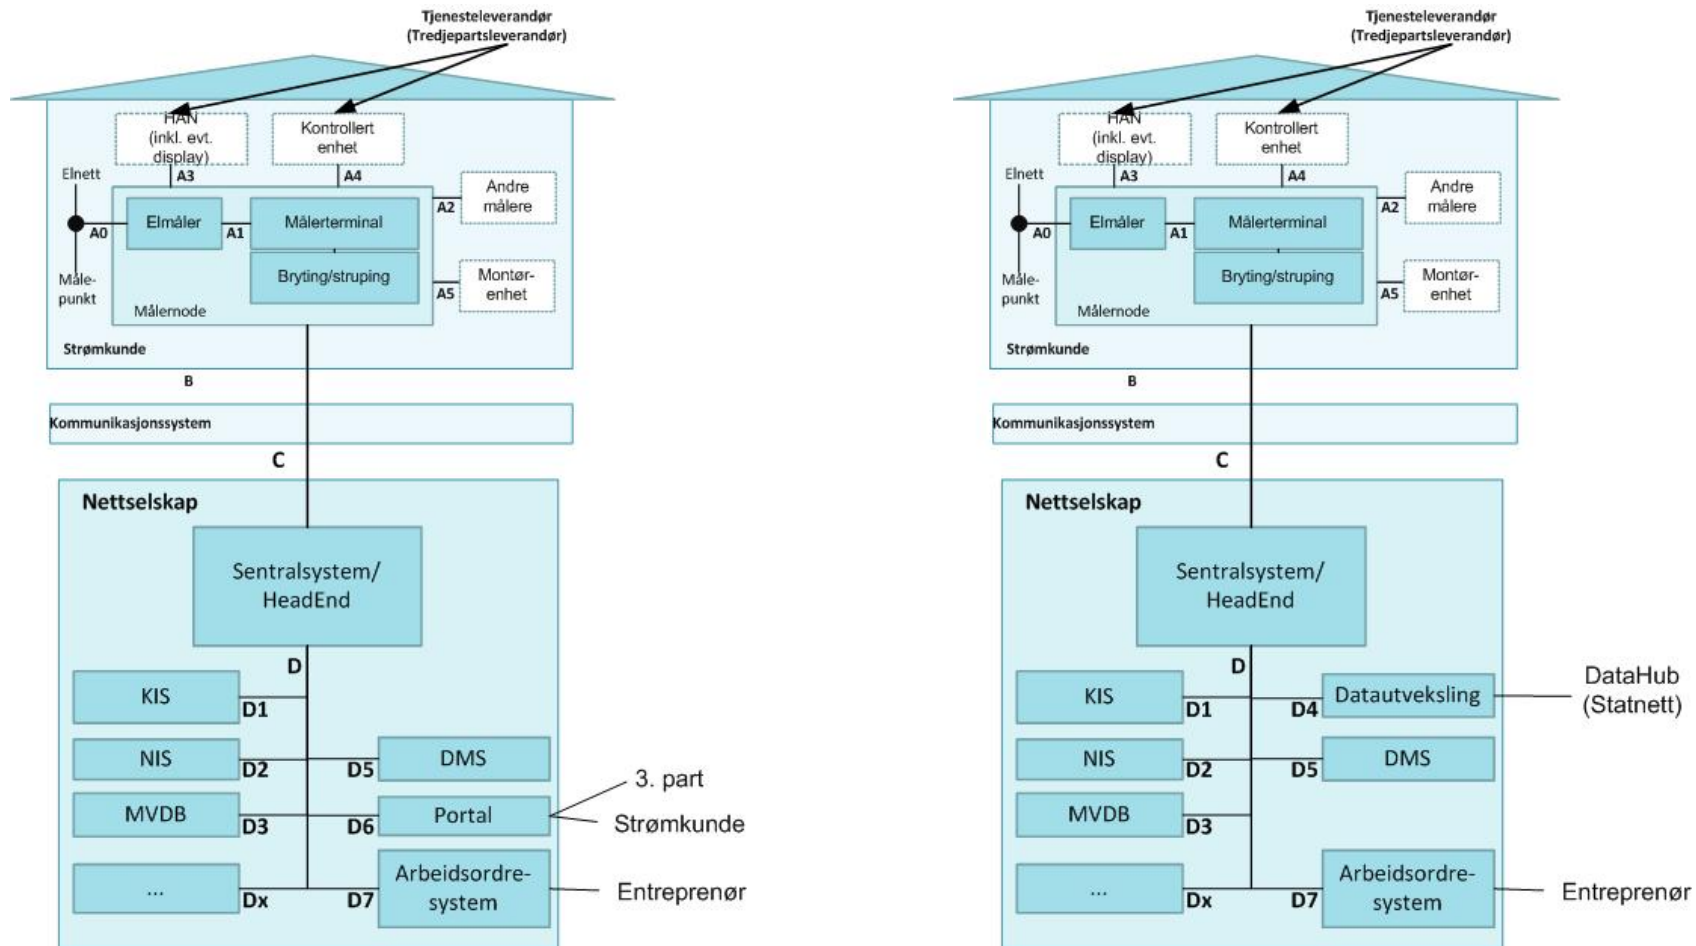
Tjenesteleverandør
(Tredjepartsleverandør)

HAN
(inkl. evt.
display)

Kontrollert
enhet

Elnett

A3

A4

Andre
målere

A2

A0

Elmåler

A1

Målerterminal

Bryting/struping

Måle-
punkt

Montør-
enhet

A5

Målernode

Strømkunde

B

Kommunikasjonssystem

C

Nettselskap

Sentralsystem/
HeadEnd

D

KIS

D1

NIS

D2

D5

DMS

MVDB

D3

D6

Portal

3. part

Strømkunde

...

Dx

D7

Arbeidsordre-
system

Entreprenør

Tjenesteleverandør
(Tredjepartsleverandør)

HAN
(inkl. evt.
display)

Kontrollert
enhet

Elnett

A3

A4

Andre
målere

A2

A0

Elmåler

A1

Målerterminal

Bryting/struping

Måle-
punkt

Montør-
enhet

A5

Målernode

Strømkunde

B

Kommunikasjonssystem

C

Nettselskap

Sentralsystem/
HeadEnd

D

KIS

D1

D4

Datautveksling

DataHub
(Statnett)

NIS

D2

D5

DMS

MVDB

D3

...

Dx

D7

Arbeidsordre-
system

Entreprenør